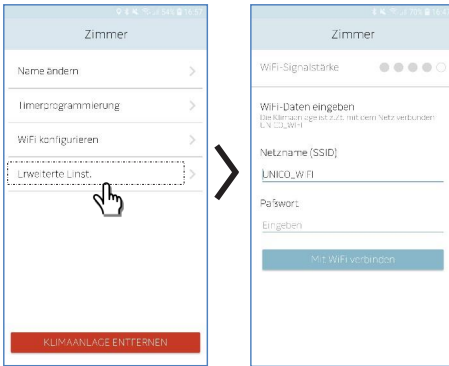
Zimmer

Name ändern

Timerprogrammierung

WiFi konfigurieren

Erweiterte Einst.

KLIMAANLAGE ENTFERNEN

Zimmer

WiFi-Signalstärke

WiFi-Daten eingeben
Die Klimaanlage ist z.Zt. mit dem Netz verbunden: UNICO_WIFI

Netzname (SSID)

UNICO_WIFI

Passwort

Eingeben

Mit WiFi verbinden